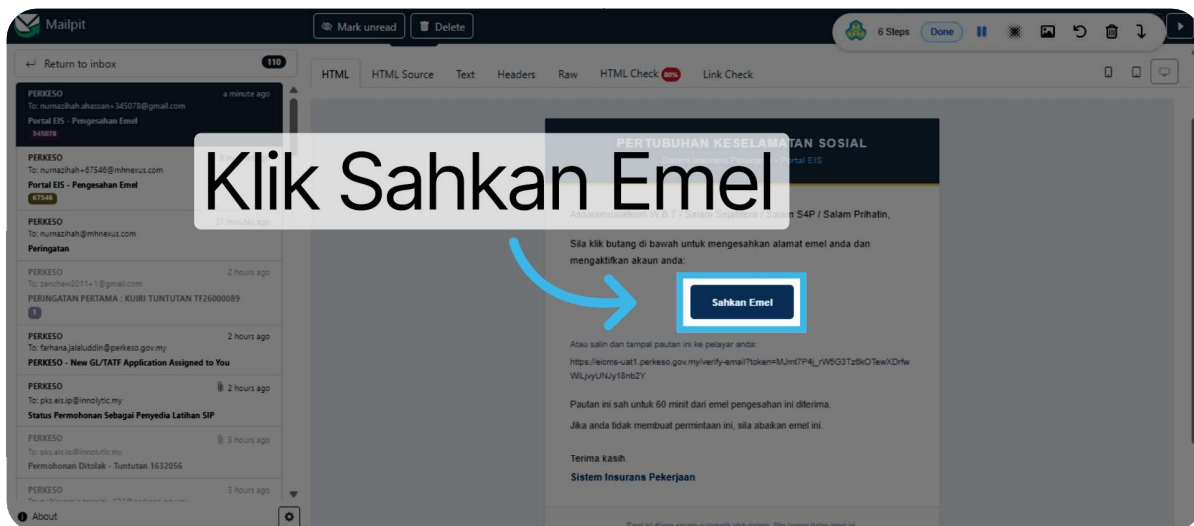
Mailpit

Mark unread   Delete

6 Steps   Done

← Return to inbox   110

HTML   HTML Source   Text   Headers   Raw   HTML Check 80%   Link Check

PERKESO   a minute ago
To: nurnazihah.ahassan+345078@gmail.com
Portal EIS - Pengesahan Emel
345078

PERKESO
To: nurnazihah+67546@mhnexus.com
Portal EIS - Pengesahan Emel
67546

PERKESO   37 minutes ago
To: nurnazihah@mhnexus.com
Peringatan

PERKESO   2 hours ago
To: zenchew2011+1@gmail.com
PERINGATAN PERTAMA : KUIRI TUNTUTAN TF26000089
1

PERKESO   2 hours ago
To: farhana.jalaluddin@perkeso.gov.my
PERKESO - New GL/TATF Application Assigned to You

PERKESO   2 hours ago
To: pks.eis.ip@innolytic.my
Status Permohonan Sebagai Penyedia Latihan SIP

PERKESO   3 hours ago
To: pks.eis.ip@innolytic.my
Permohonan Ditolak - Tuntutan 1632056

PERKESO   3 hours ago
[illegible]

About

PERTUBUHAN KESELAMATAN SOSIAL
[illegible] - Portal EIS

Klik Sahkan Emel

Assalamualaikum W.B.T / Salam Sejahtera / Salam S4P / Salam Prihatin,

Sila klik butang di bawah untuk mengesahkan alamat emel anda dan mengaktifkan akaun anda:

Sahkan Emel

Atau salin dan tampal pautan ini ke pelayar anda:
https://eisms-uat1.perkeso.gov.my/verify-email?token=MJmt7P4j_rW5G3Tz6kOTewXDrfwWiLjvyUNJy18nb2Y

Pautan ini sah untuk 60 minit dari emel pengesahan ini diterima.

Jika anda tidak membuat permintaan ini, sila abaikan emel ini.

Terima kasih.
Sistem Insurans Pekerjaan

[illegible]